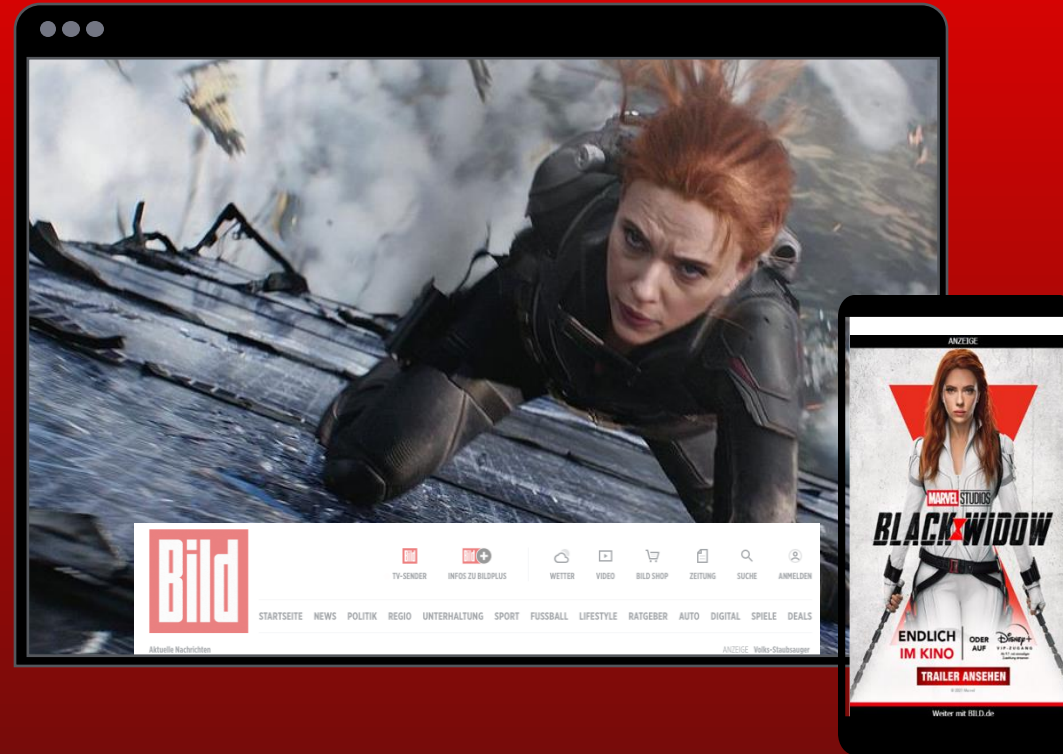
Bild

TV-SENDER INFOS ZU BILDPLUS WETTER VIDEO BILD SHOP ZEITUNG SUCHE ANMELDEN

STARTSEITE NEWS POLITIK REGIO UNTERHALTUNG SPORT FUSSBALL LIFESTYLE RATGEBER AUTO DIGITAL SPIELE DEALS

Aktuelle Nachrichten ANZEIGE Volks-Staubsauger

ANZEIGE

MARVEL STUDIOS

BLACK WIDOW

ENDLICH IM KINO ODER AUF Disney+ VIP-ZUGANG

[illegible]

TRAILER ANSEHEN

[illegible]

Weiter mit BILD.de